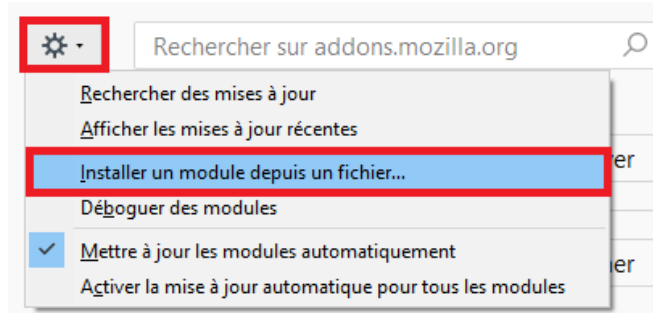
Rechercher sur addons.mozilla.org

Rechercher des mises à jour
Afficher les mises à jour récentes
Installer un module depuis un fichier…
Déboguer des modules
Mettre à jour les modules automatiquement
Activer la mise à jour automatique pour tous les modules

er
er